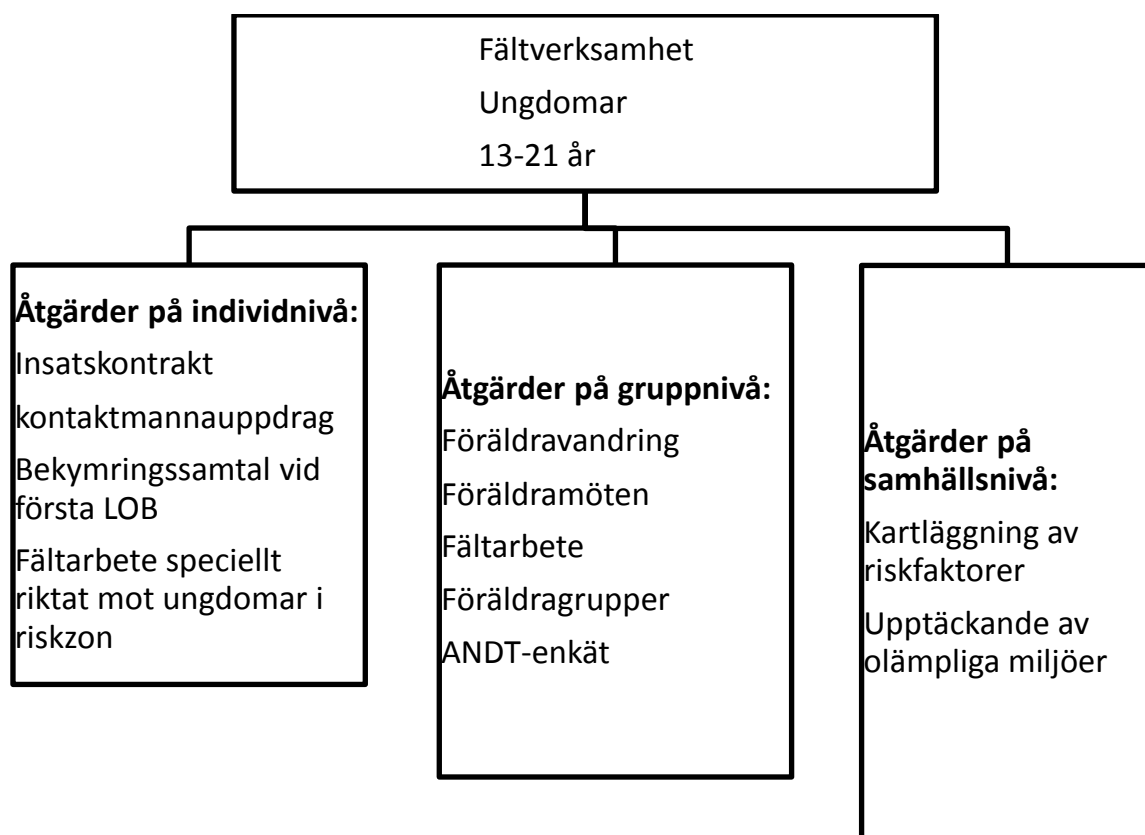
Fältverksamhet
Ungdomar
13-21 år

**Åtgärder på individnivå:**
Insatskontrakt
kontaktmannauppdrag
Bekymringssamtal vid första LOB
Fältarbete speciellt riktat mot ungdomar i riskzon

**Åtgärder på gruppnivå:**
Föräldravandring
Föräldramöten
Fältarbete
Föräldragrupper
ANDT-enkät

**Åtgärder på samhällsnivå:**
Kartläggning av riskfaktorer
Upptäckande av olämpliga miljöer